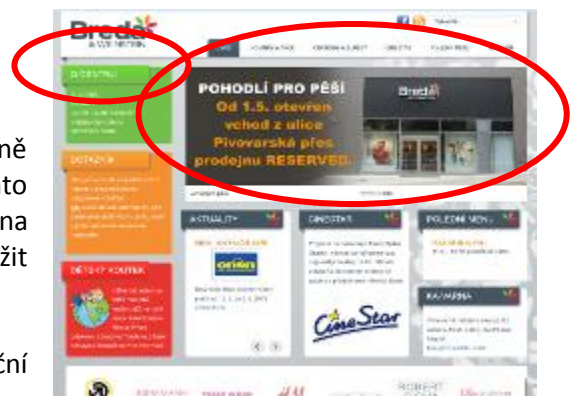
ně
to
na
žit

ční

Bredy
& WEINSTEIN

O CENTRU

DOTAZNÍK

DĚTSKÝ KOUTEK

POHODLÍ PRO PĚŠÍ
Od 1.5. otevřen
vchod z ulice
Pivovarská přes
prodejnu RESERVED.

Bredy

AKTUALITY

CINESTAR

POLEDNÍ MENU

KAVÁRNA

orion

CineStar

H&M